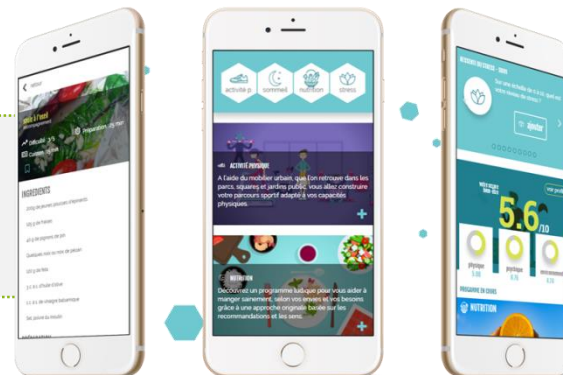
activité p
sommeil
nutrition
stress

ACTIVITÉ PHYSIQUE
A l'aide du mobilier urbain, que l'on retrouve dans les parcs, squares et jardins public, vous allez construire votre parcours sportif adapté à vos capacités physiques.

NUTRITION
Découvrez un programme ludique pour vous aider à manger sainement, selon vos envies et vos besoins grâce à une approche originale basée sur les recommandations et les sens.

INGREDIENTS
Difficulté
Préparation
Cuisson

Ajouter
5.6
/10
physique
psychique
PROGRAMME EN COURS
NUTRITION